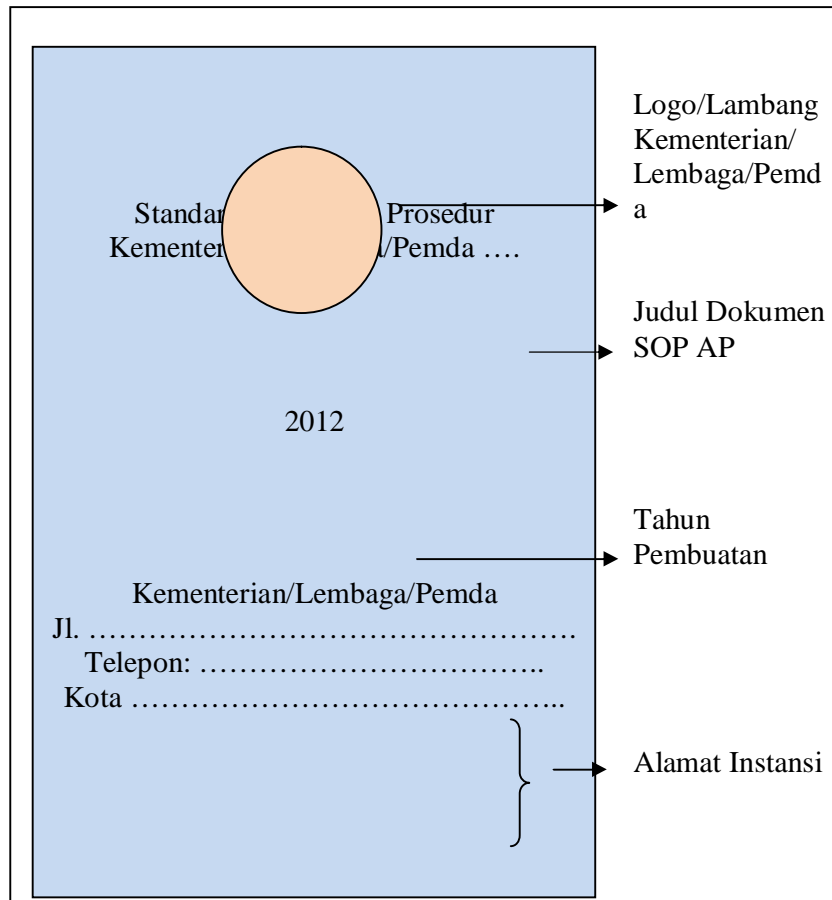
Standar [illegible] Prosedur
Kementer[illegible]/Pemda ….

2012

Kementerian/Lembaga/Pemda
Jl. ……………………………………………
Telepon: ……………………………..
Kota ……………………………………..

Logo/Lambang Kementerian/ Lembaga/Pemda

Judul Dokumen SOP AP

Tahun Pembuatan

Alamat Instansi